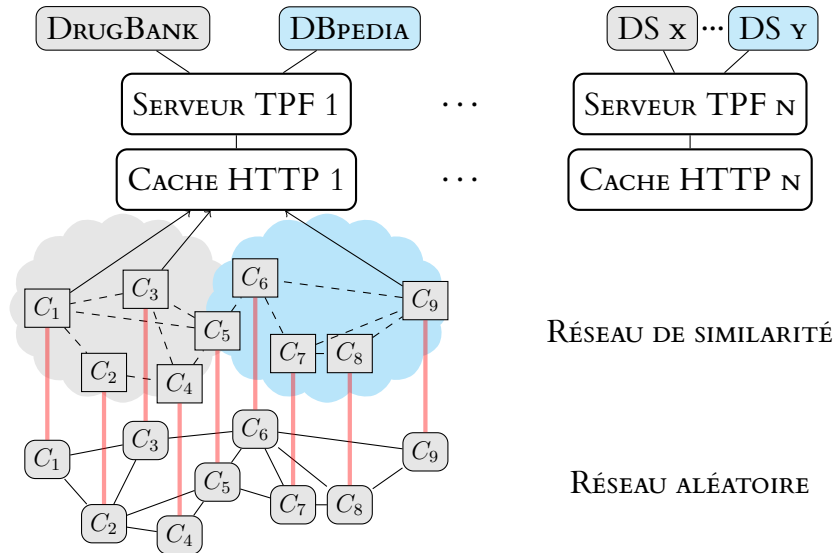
DrugBank
DBpedia
DS x ··· DS y
Serveur TPF 1
···
Serveur TPF n
Cache HTTP 1
···
Cache HTTP n
$C_1$ $C_3$ $C_6$ $C_9$ $C_5$ $C_7$ $C_8$ $C_2$ $C_4$
Réseau de similarité
$C_6$ $C_3$ $C_1$ $C_9$ $C_5$ $C_7$ $C_8$ $C_2$ $C_4$
Réseau aléatoire